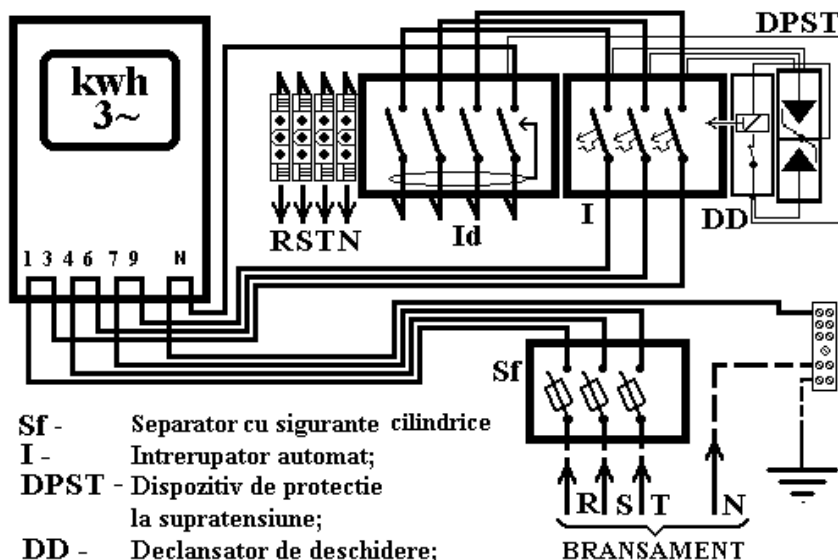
kwh
3~

DPST

RSTN

Id

I

DD

1 3 4 6 7 9 N

Sf

Sf - Separator cu sigurante cilindrice
I - Intrerupator automat;
DPST - Dispozitiv de protectie la supratensiune;
DD - Declansator de deschidere;

R S T N

BRANSAMENT